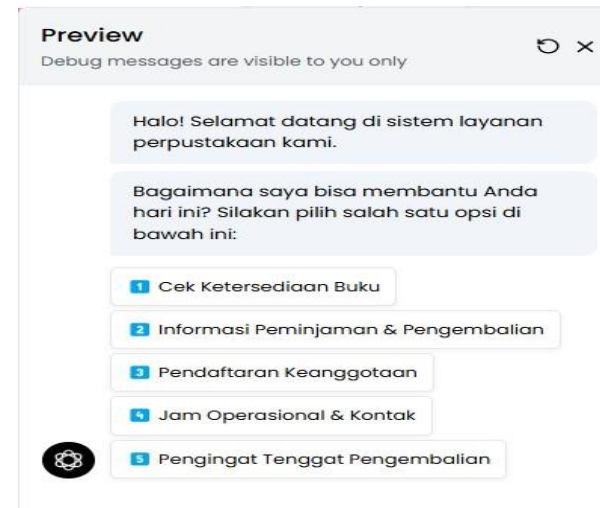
Preview
Debug messages are visible to you only

Halo! Selamat datang di sistem layanan perpustakaan kami.

Bagaimana saya bisa membantu Anda hari ini? Silakan pilih salah satu opsi di bawah ini:

1 Cek Ketersediaan Buku

2 Informasi Peminjaman & Pengembalian

3 Pendaftaran Keanggotaan

4 Jam Operasional & Kontak

5 Pengingat Tenggat Pengembalian